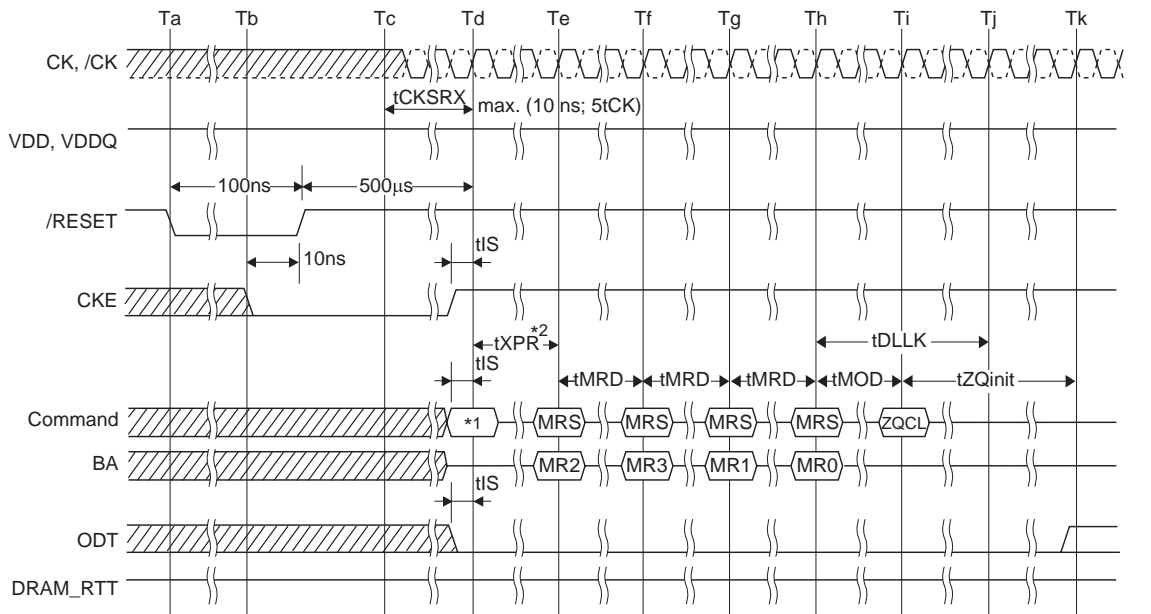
Ta Tb Tc Td Te Tf Tg Th Ti Tj Tk

CK, /CK

tCKSRX max. (10 ns; 5tCK)

VDD, VDDQ

100ns 500$\mu$s

/RESET

10ns

tIS

CKE

tXPR$^{*2}$

tDLLK

tIS

tMRD tMRD tMRD tMOD tZQinit

Command *1 MRS MRS MRS MRS ZQCL

BA MR2 MR3 MR1 MR0

tIS

ODT

DRAM_RTT